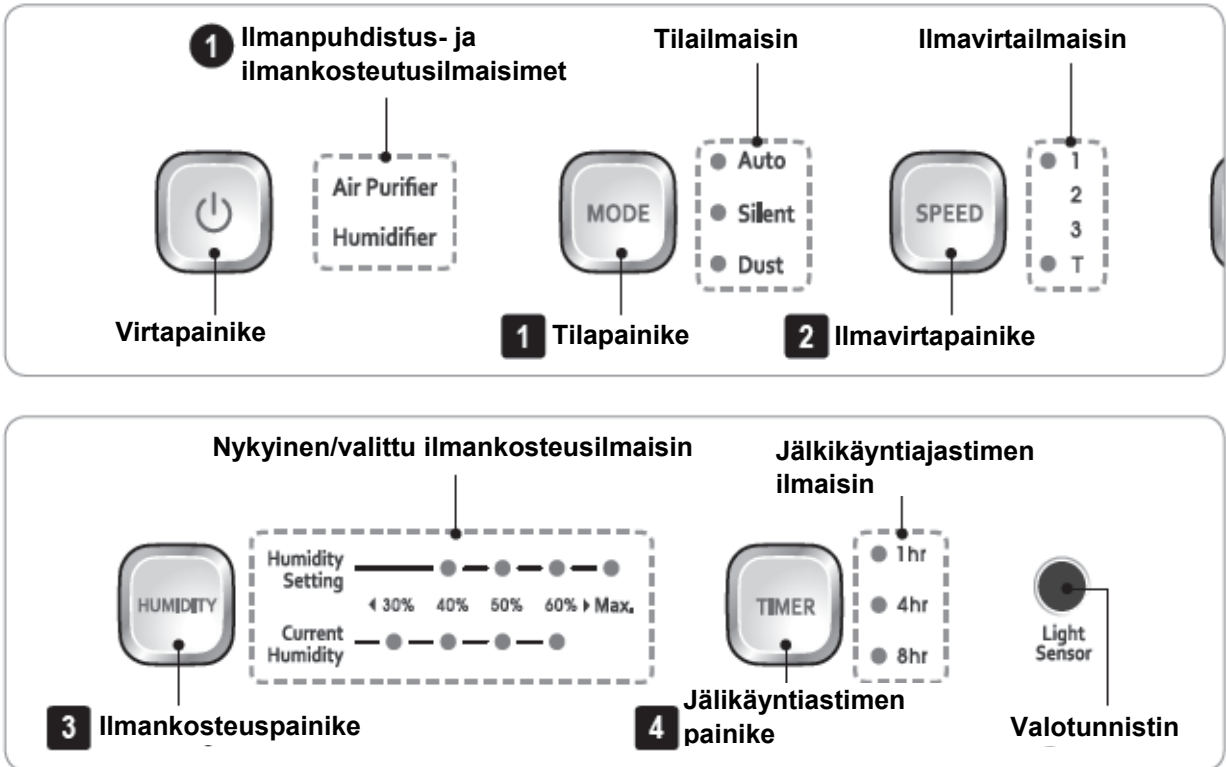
1 Ilmanpuhdistus- ja ilmankosteutusilmaisimet

Tilailmaisin

Ilmavirtailmaisin

Air Purifier
Humidifier

MODE

Auto
Silent
Dust

SPEED

1
2
3
T

Virtapainike

1 Tilapainike

2 Ilmavirtapainike

Nykyinen/valittu ilmankosteusilmaisin

Jälkikäyntiajastimen ilmaisin

HUMIDITY

Humidity Setting

◂ 30% 40% 50% 60% ▸ Max.

Current Humidity

TIMER

1hr
4hr
8hr

Light Sensor

3 Ilmankosteuspainike

4 Jälikäyntiastimen painike

Valotunnistin